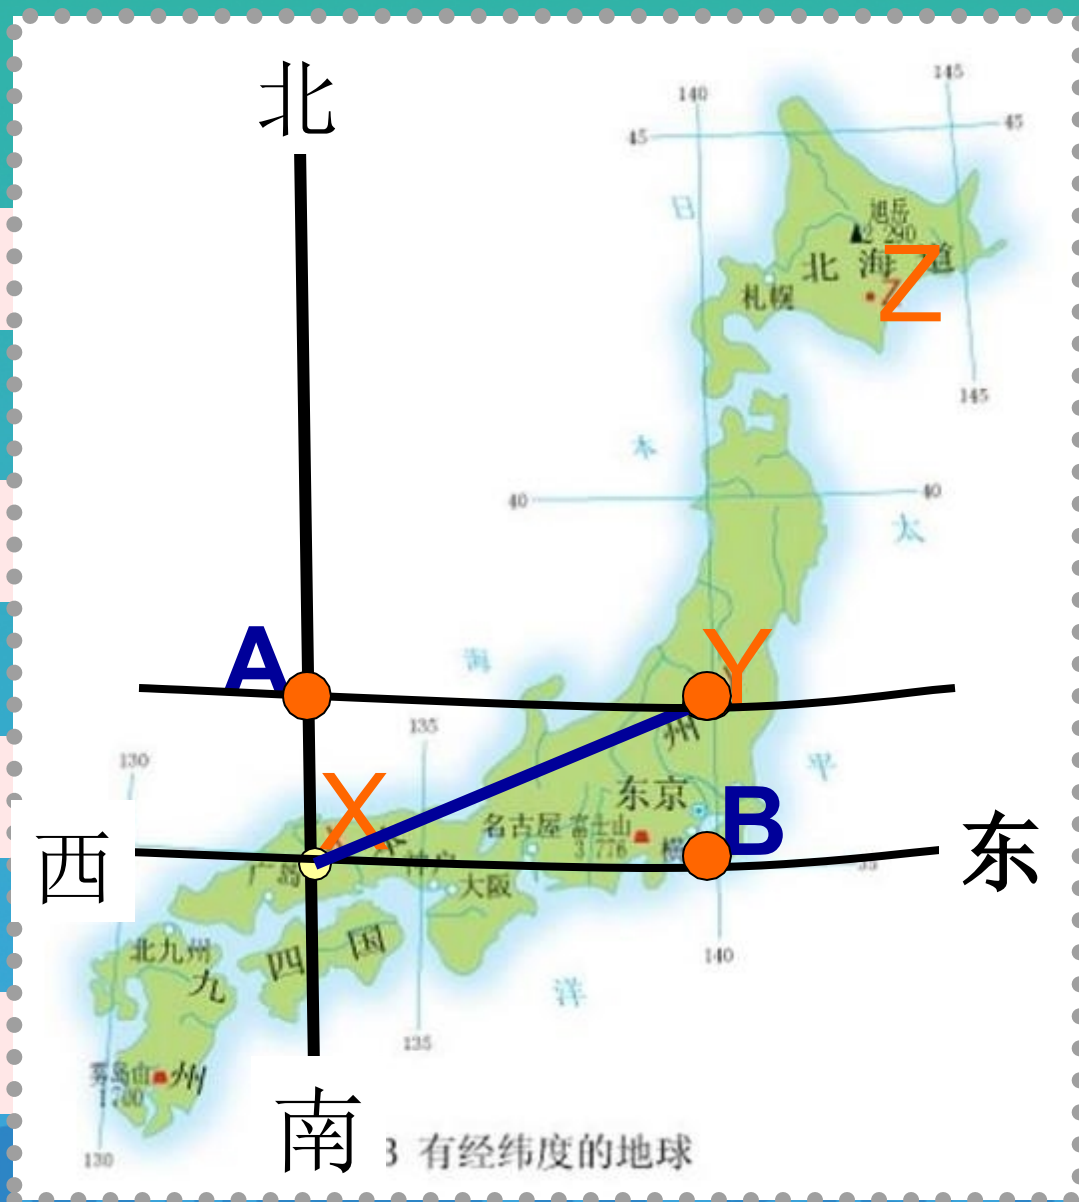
北

145

140

45

45

日

旭岳
2 290

北 海 道

Z

札幌

145

本

40

40

太

海

A

Y

135

本

州

130

平

X

东京

B

西

名古屋 富士山
3 776

横

东

广岛

神户

大阪

35

北九州

九

四

国

140

洋

雾岛山
1 700

州

135

130

南

3 有经纬度的地球